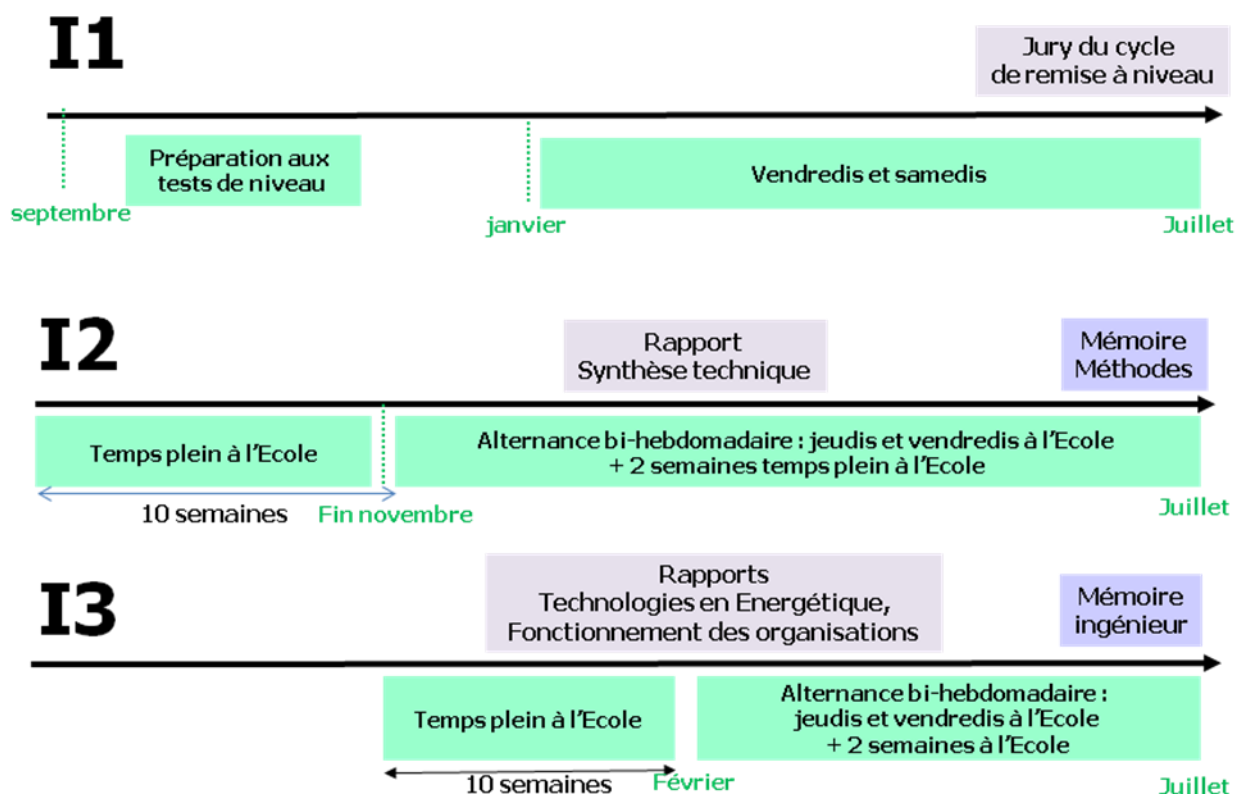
I1

Jury du cycle de remise à niveau

Préparation aux tests de niveau

septembre

janvier

Vendredis et samedis

Juillet

I2

Rapport
Synthèse technique

Mémoire
Méthodes

Temps plein à l'Ecole

Alternance bi-hebdomadaire : jeudis et vendredis à l'Ecole
+ 2 semaines temps plein à l'Ecole

10 semaines

Fin novembre

Juillet

I3

Rapports
Technologies en Energétique,
Fonctionnement des organisations

Mémoire
ingénieur

Temps plein à l'Ecole

Alternance bi-hebdomadaire :
jeudis et vendredis à l'Ecole
+ 2 semaines à l'Ecole

10 semaines

Février

Juillet